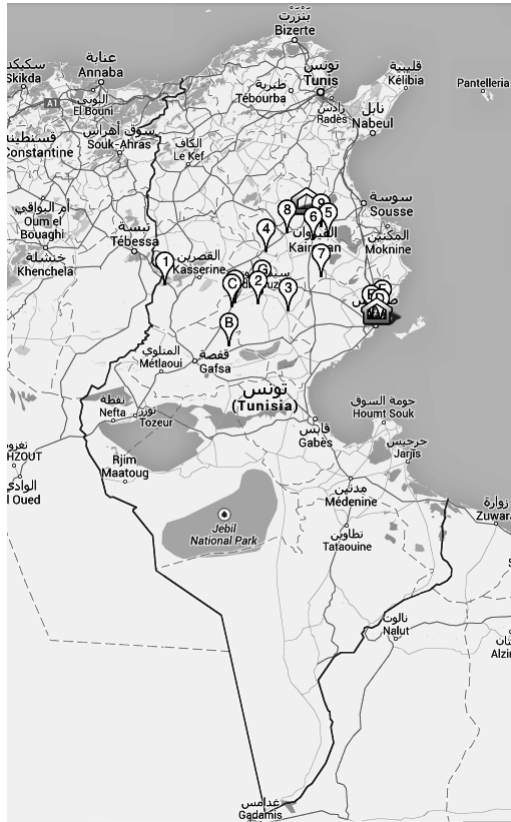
بنزرت
Bizerte
سكيكدة
Skikda
عنابة
Annaba
البوني
El Bouni
A1
تونس
Tunis
طبربة
Tebourba
رادس
Rades
قليبية
Kélibia
نابل
Nabeul
Pantelleria
قسنطينة
Constantine
سوق أهراس
Souk-Ahras
الكاف
Le Kef
أم البواقي
Oum el Bouaghi
تبسة
Tébessa
خنشلة
Khenchela
القصرين
Kasserine
القيروان
Kairouan
سوسة
Sousse
المكنين
Moknine
1
2
3
4
5
6
7
8
9
B
C
المتلوي
Métlaoui
قفصة
Gafsa
تونس
(Tunisia)
نفطة
Nefta
توزر
Tozeur
حومة السوق
Houmt Souk
قابس
Gabès
جرجيس
Jarjis
HZOUT
رجيم معتوق
Rjim Maatoug
الوادي
l Oued
مدنين
Médenine
زوارة
Zuwara
Jebil National Park
تطاوين
Tataouine
نالوت
Nalut
Alzin
غدامس
Gadamis